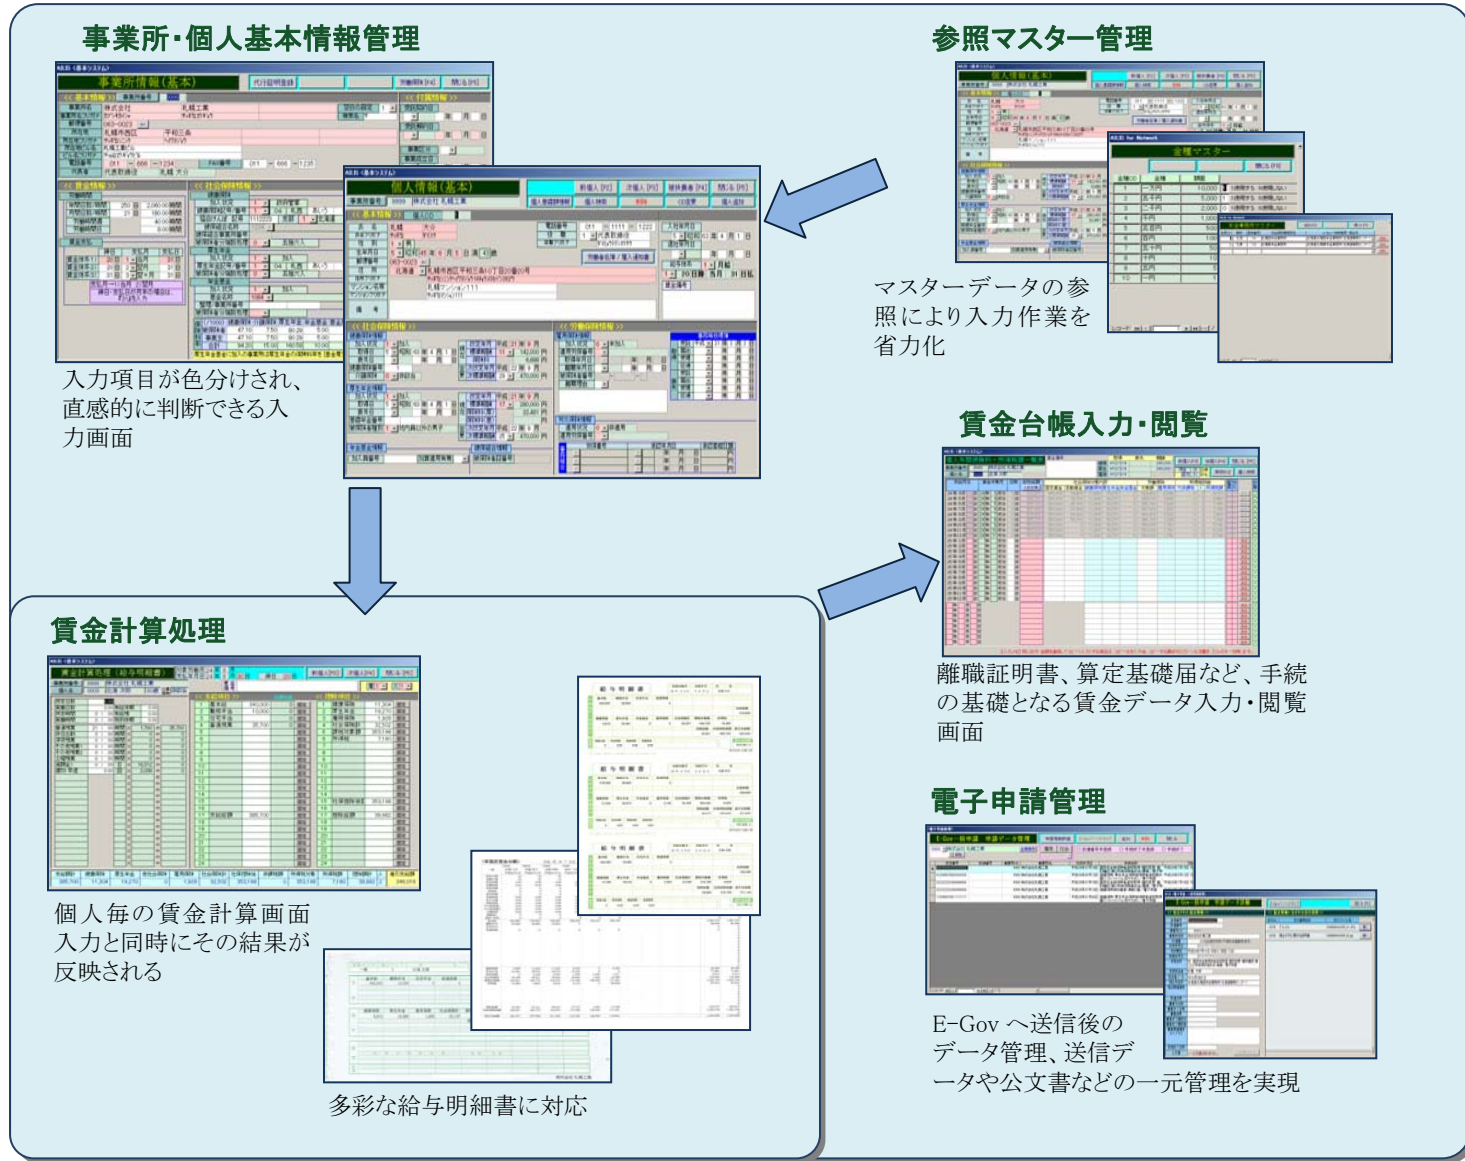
事業所・個人基本情報管理

入力項目が色分けされ、直感的に判断できる入力画面

参照マスター管理

マスターデータの参照により入力作業を省力化

賃金台帳入力・閲覧

離職証明書、算定基礎届など、手続の基礎となる賃金データ入力・閲覧画面

賃金計算処理

個人毎の賃金計算画面入力と同時にその結果が反映される

多彩な給与明細書に対応

電子申請管理

E-Gov へ送信後のデータ管理、送信データや公文書などの一元管理を実現